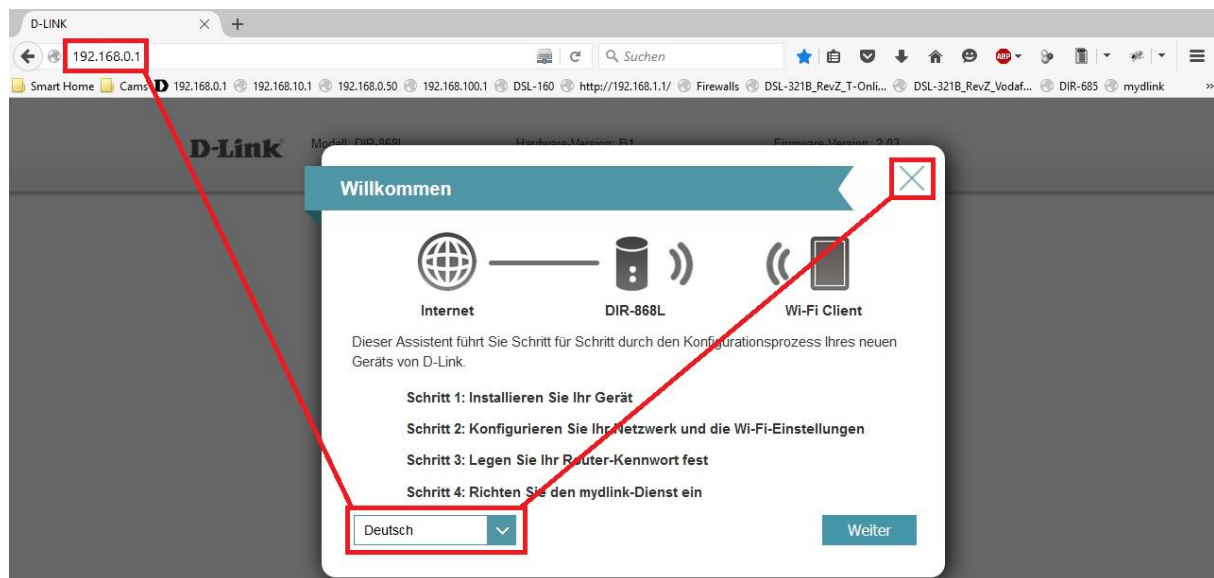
D-LINK
192.168.0.1
Suchen
Smart Home Cams 192.168.0.1 192.168.10.1 192.168.0.50 192.168.100.1 DSL-160 http://192.168.1.1/ Firewalls DSL-321B_RevZ_T-Onli... DSL-321B_RevZ_Vodaf... DIR-685 mydlink

D-Link Modell: DIR-868L Hardware-Version: B1 Firmware-Version: 2.03

Willkommen

Internet DIR-868L Wi-Fi Client

Dieser Assistent führt Sie Schritt für Schritt durch den Konfigurationsprozess Ihres neuen Geräts von D-Link.

Schritt 1: Installieren Sie Ihr Gerät

Schritt 2: Konfigurieren Sie Ihr Netzwerk und die Wi-Fi-Einstellungen

Schritt 3: Legen Sie Ihr Router-Kennwort fest

Schritt 4: Richten Sie den mydlink-Dienst ein

Deutsch

Weiter